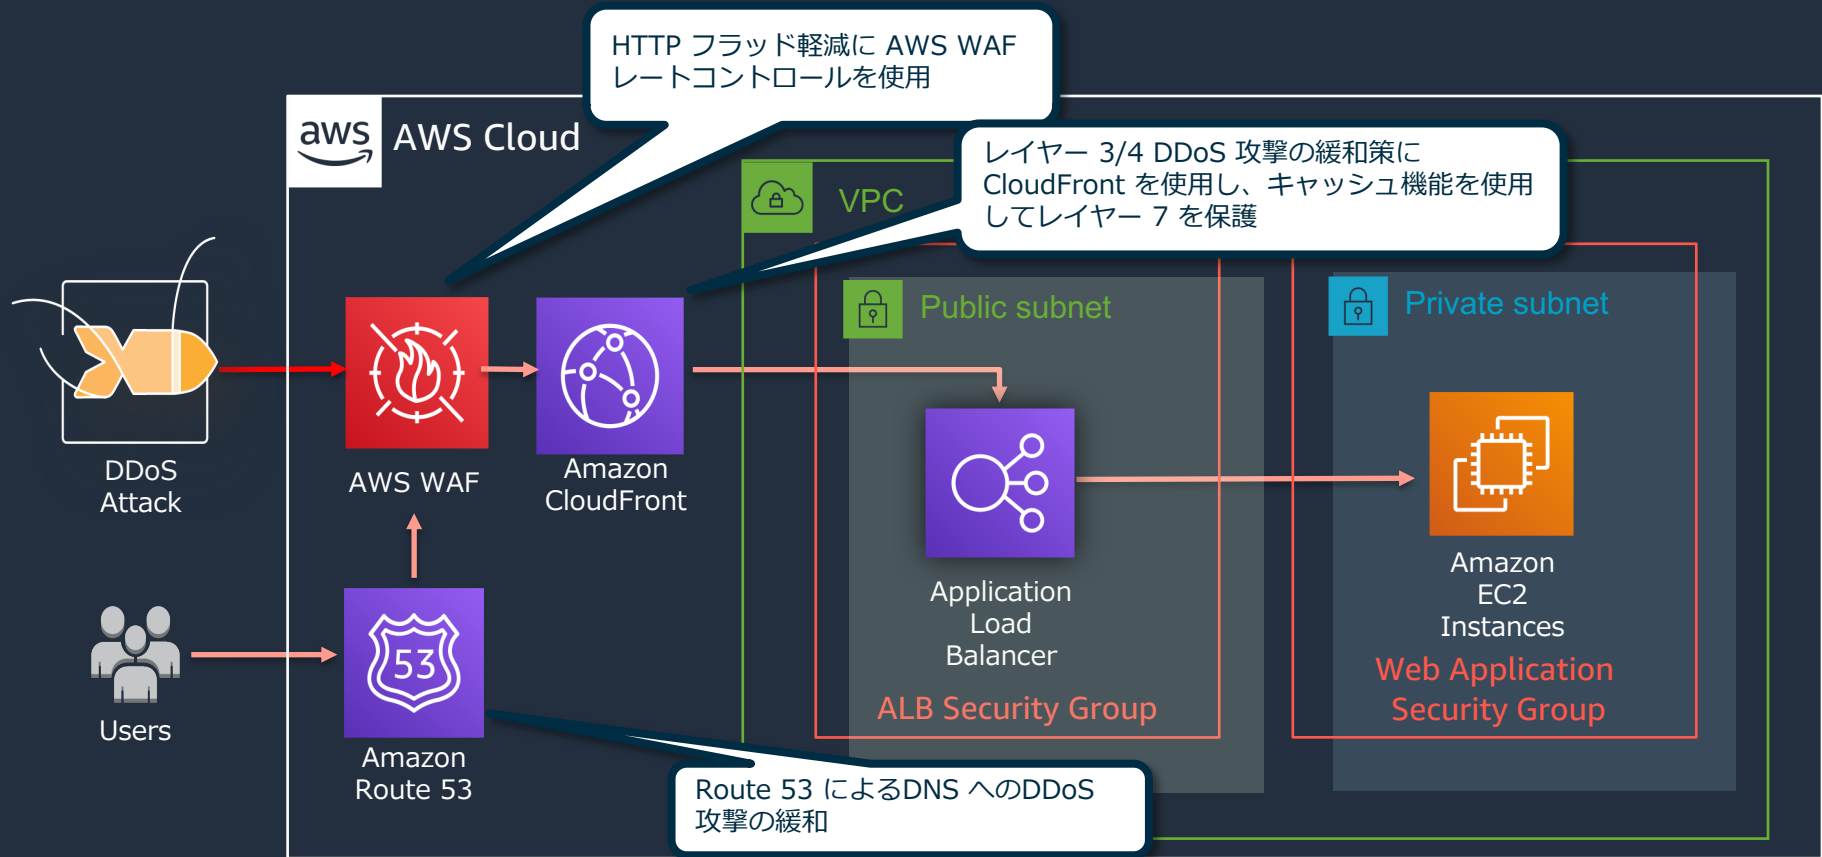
HTTP フラッド軽減に AWS WAF レートコントロールを使用

aws AWS Cloud

レイヤー 3/4 DDoS 攻撃の緩和策に CloudFront を使用し、キャッシュ機能を使用してレイヤー 7 を保護

VPC

Public subnet

Private subnet

DDoS Attack

AWS WAF

Amazon CloudFront

Application Load Balancer

ALB Security Group

Amazon EC2 Instances

Web Application Security Group

Users

53

Amazon Route 53

Route 53 によるDNS へのDDoS 攻撃の緩和